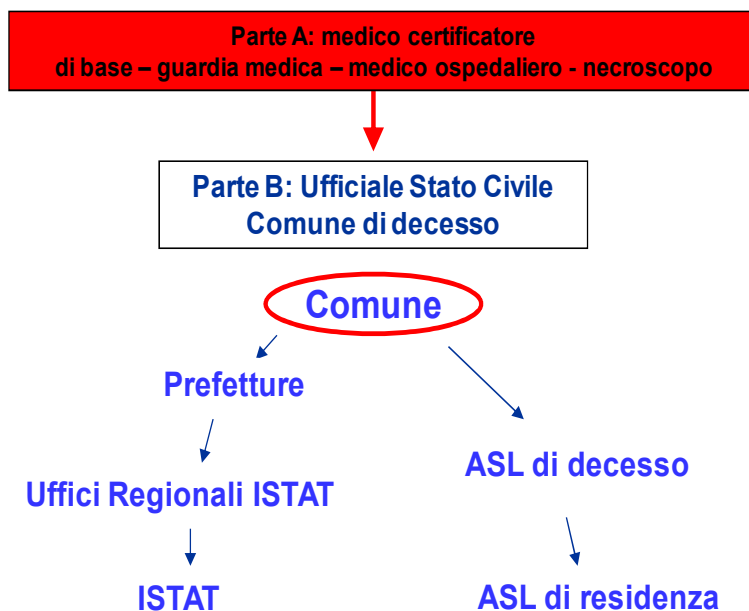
Parte A: medico certificatore
di base – guardia medica – medico ospedaliero - necroscopo

Parte B: Ufficiale Stato Civile
Comune di decesso

Comune

Prefetture

Uffici Regionali ISTAT

ISTAT

ASL di decesso

ASL di residenza